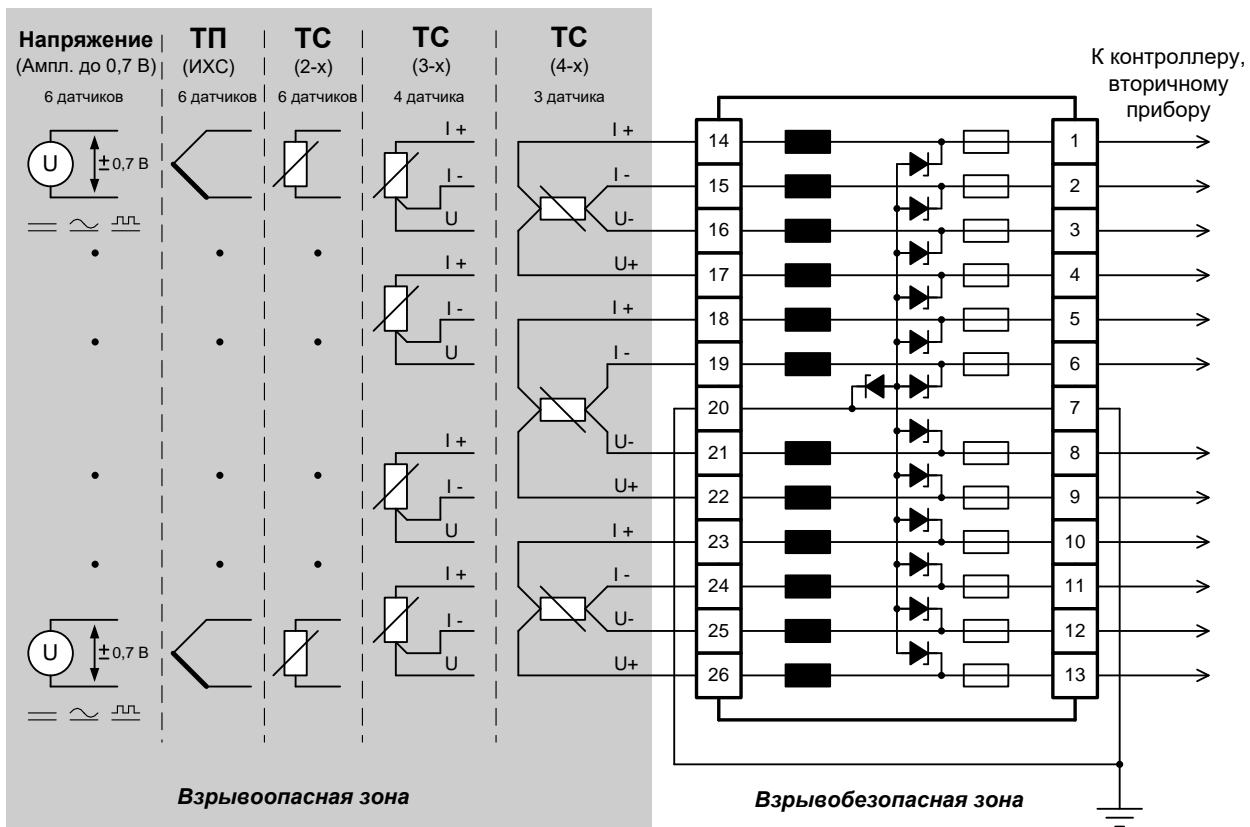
Напряжение
(Ампл. до 0,7 В)
6 датчиков

ТП
(ИХС)
6 датчиков

ТС
(2-х)
6 датчиков

ТС
(3-х)
4 датчика

ТС
(4-х)
3 датчика

К контроллеру, вторичному прибору

U
±0,7 В

I +
I -
U

I +
I -
U-
U+

14
15
16
17
18
19
20
21
22
23
24
25
26

1
2
3
4
5
6
7
8
9
10
11
12
13

I +
I -
U

I +
I -
U-
U+

I +
I -
U

I +
I -
U-
U+

I +
I -
U

U
±0,7 В

Взрывоопасная зона

Взрывобезопасная зона